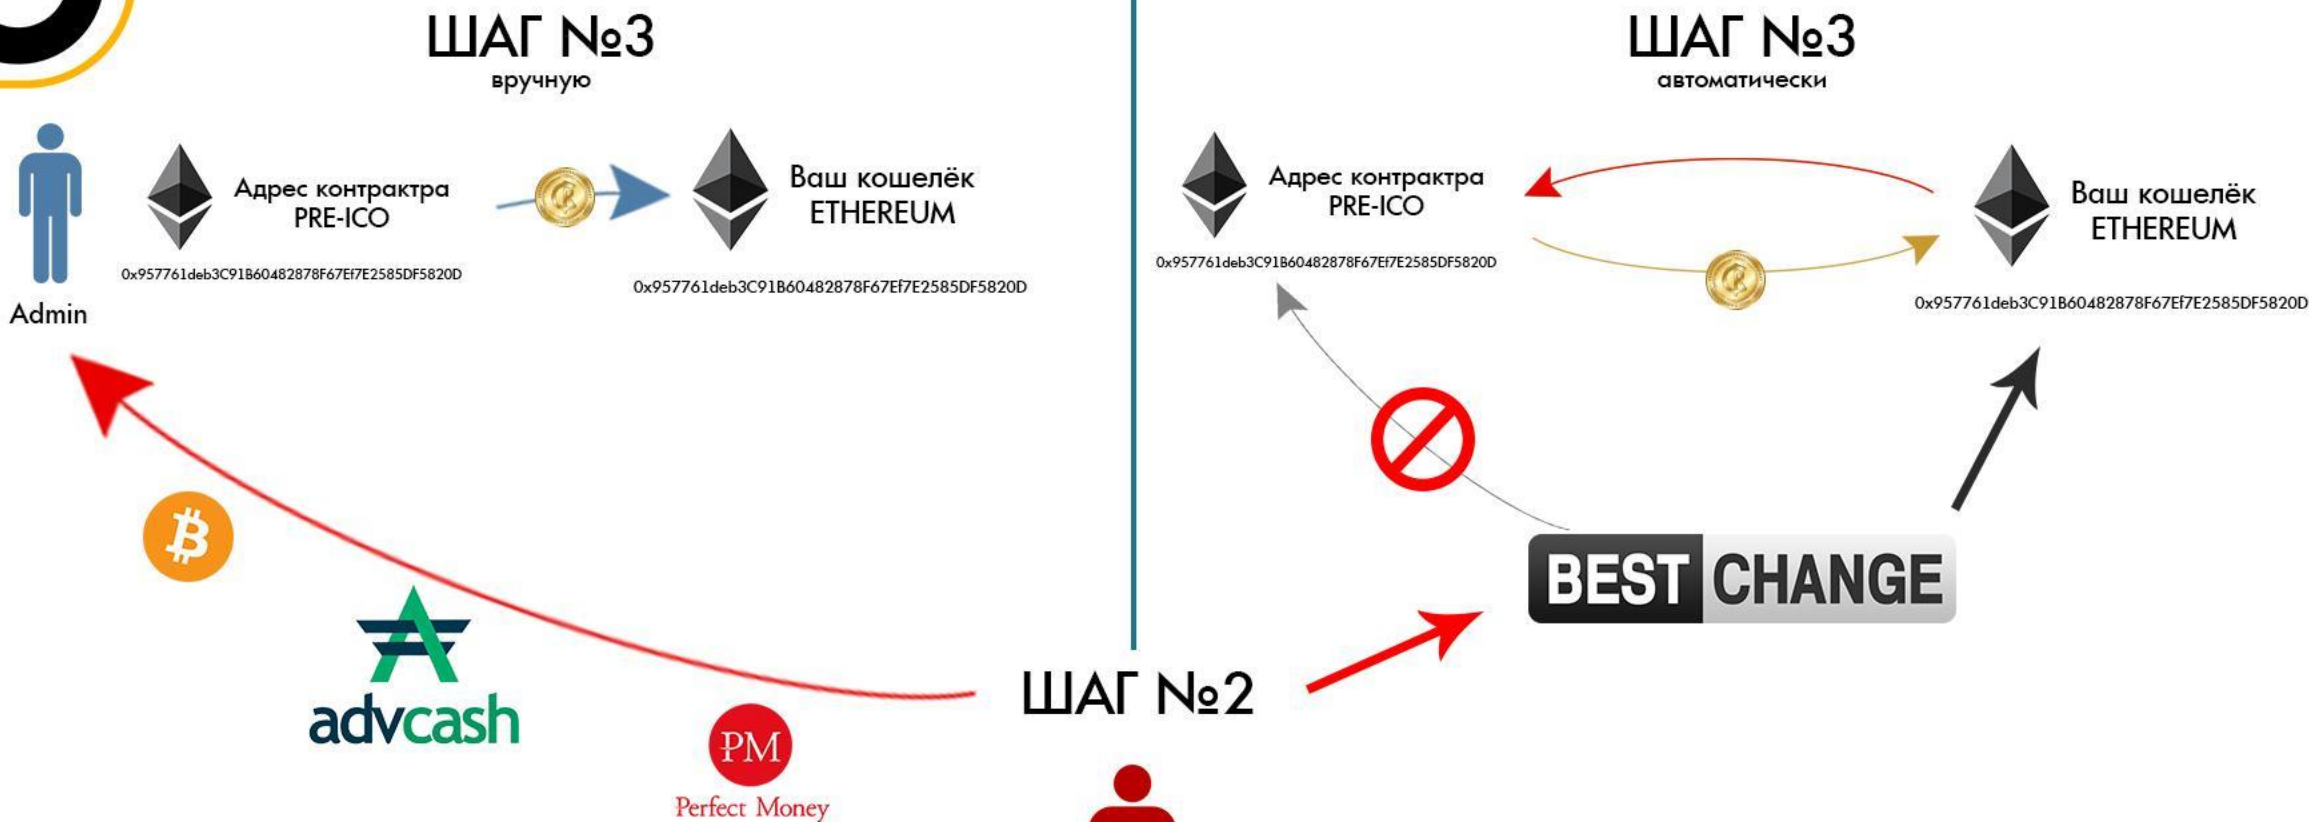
ШАГ №3
вручную

Admin

Адрес контракта PRE-ICO

0x957761deb3C91B60482878F67Ef7E2585DF5820D

Ваш кошелёк ETHEREUM

0x957761deb3C91B60482878F67Ef7E2585DF5820D

ШАГ №3
автоматически

Адрес контракта PRE-ICO

0x957761deb3C91B60482878F67Ef7E2585DF5820D

Ваш кошелёк ETHEREUM

0x957761deb3C91B60482878F67Ef7E2585DF5820D

BEST CHANGE

advcash

PM
Perfect Money

ШАГ №2